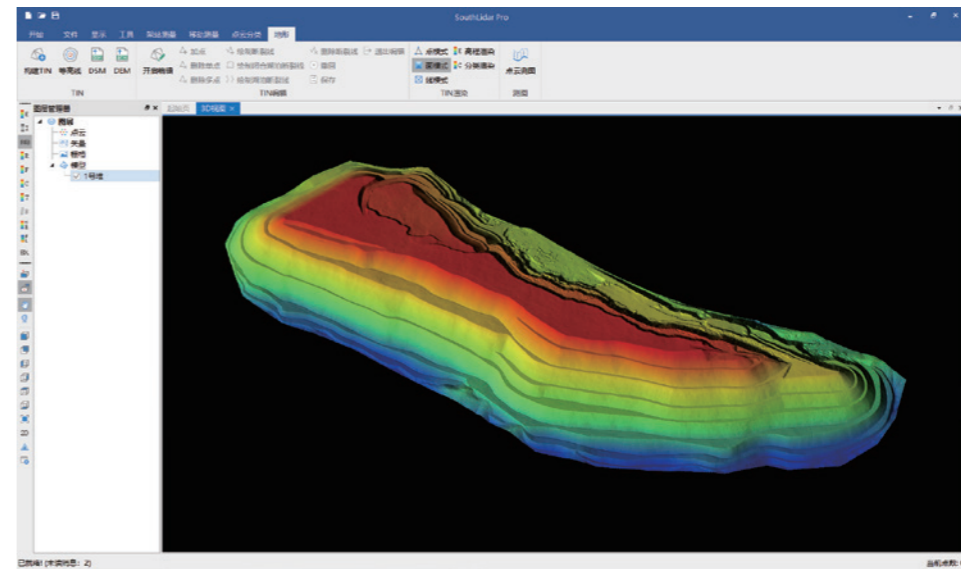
SouthLidar Pro

开始 文件 显示 工具 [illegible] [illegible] 点云分类 地形

构建TIN 等高线 DSM DEM
TIN

开启编辑 加点 删除单点 删除多点 绘制断裂线 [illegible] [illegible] 删除断裂线 退出编辑 撤回 保存
TIN编辑

点模式 高程渲染 面模式 分类渲染 线模式
TIN显示

点云测图
测图

图层管理器
图层
点云
矢量
模型
地形
1号楼

起始页 3D视图

已就绪 (未保存态：2)

当前点数：